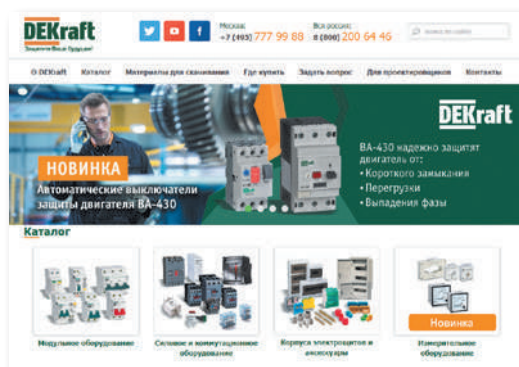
DEKraft
Защита Вашего будущего

Москва:
+7 (495) 777 99 88

Вся россия:
8 (800) 200 64 46

поиск по сайту

О DEKraft | Каталог | Материалы для скачивания | Где купить | Задать вопрос | Для проектировщиков | Контакты

НОВИНКА
Автоматические выключатели защиты двигателя ВА-430

DEKraft
ВА-430 надежно защитят двигатель от:
• Короткого замыкания
• Перегрузки
• Выпадения фазы

Каталог

Модульное оборудование

Силовое и коммутационное оборудование

Корпуса электрощитов и аксессуары

Новинка
Измерительное оборудование